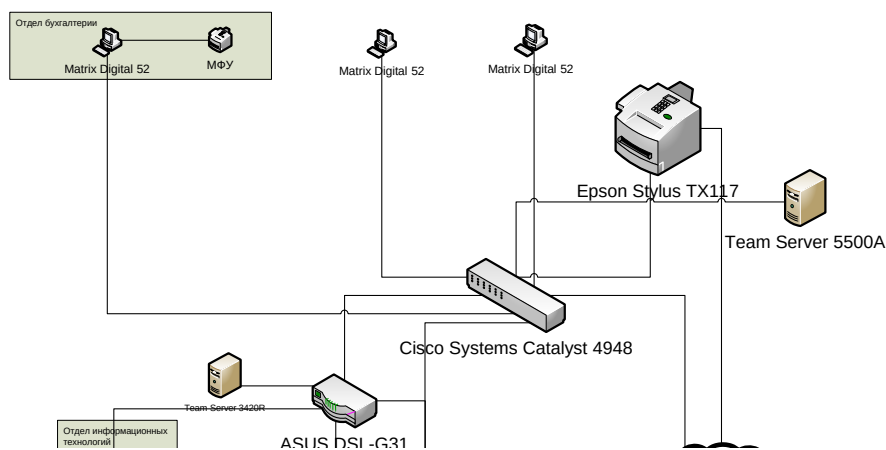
Отдел бухгалтерии

Matrix Digital 52

МФУ

Matrix Digital 52

Matrix Digital 52

Epson Stylus TX117

Team Server 5500A

Cisco Systems Catalyst 4948

Team Server 3420R

ASUS DSL-G31

Отдел информационных технологий